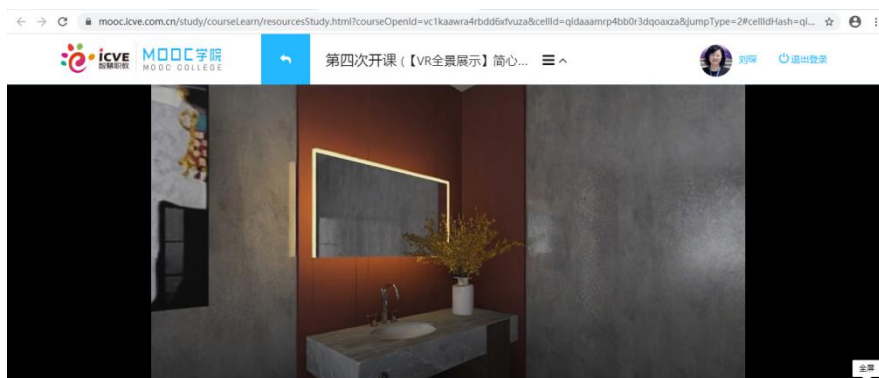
mooc.icve.com.cn/study/courseLearn/resourcesStudy.html?courseOpenId=vc1kaawra4rbdd6xfvuza&cellId=qidaaamrp4bb0r3dqoaxza&jumpType=2#cellIdHash=qi...

icve 智慧职教 MOOC学院 MOOC COLLEGE

第四次开课（【VR全景展示】简心...

刘琛 退出登录

全屏